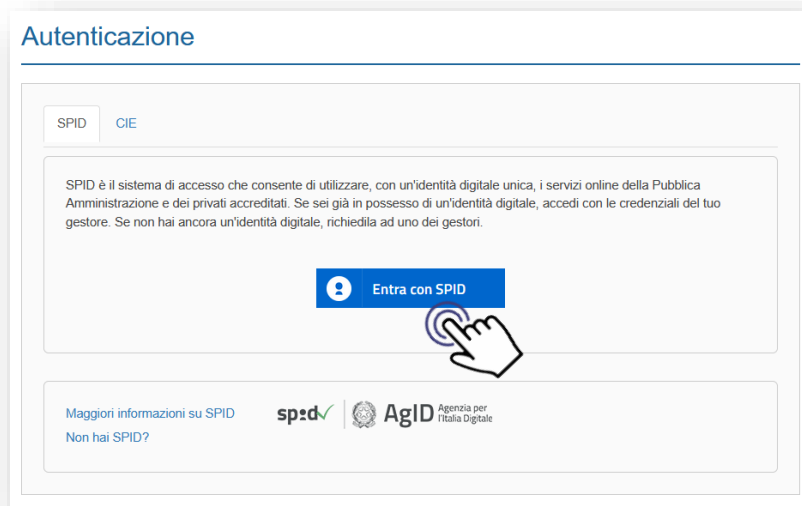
Autenticazione

SPID CIE

SPID è il sistema di accesso che consente di utilizzare, con un'identità digitale unica, i servizi online della Pubblica Amministrazione e dei privati accreditati. Se sei già in possesso di un'identità digitale, accedi con le credenziali del tuo gestore. Se non hai ancora un'identità digitale, richiedila ad uno dei gestori.

Entra con SPID

Maggiori informazioni su SPID
Non hai SPID?

spid AgID Agenzia per l'Italia Digitale